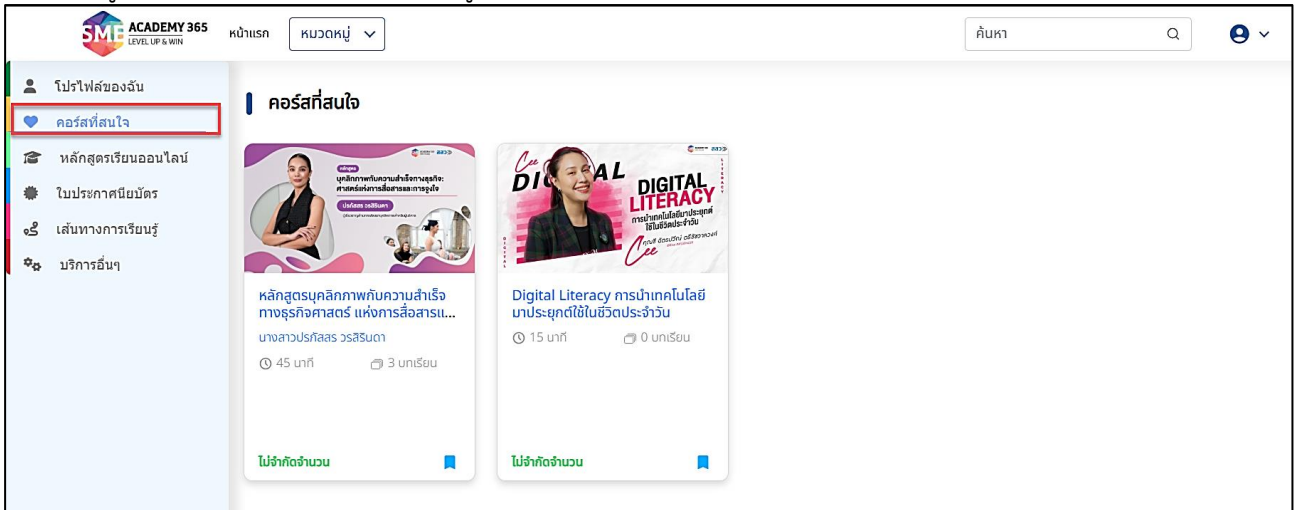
SME ACADEMY 365 LEVEL UP & WIN

หน้าแรก หมวดหมู่

ค้นหา

โปรไฟล์ของฉัน
คอร์สที่สนใจ
หลักสูตรเรียนออนไลน์
ใบประกาศนียบัตร
เส้นทางการเรียนรู้
บริการอื่นๆ

คอร์สที่สนใจ

หลักสูตร บุคลิกภาพกับความสำเร็จทางธุรกิจ: ศาสตร์แห่งการสื่อสารและการจูงใจ
ปรภัสสร วรสิรินดา

หลักสูตรบุคลิกภาพกับความสำเร็จทางธุรกิจศาสตร์ แห่งการสื่อสารแ...
นางสาวปรภัสสร วรสิรินดา
45 นาที 3 บทเรียน
ไม่จำกัดจำนวน

DIGITAL LITERACY
DIGITAL LITERACY การนำเทคโนโลยีมาประยุกต์ใช้ในชีวิตประจำวัน

Digital Literacy การนำเทคโนโลยีมาประยุกต์ใช้ในชีวิตประจำวัน
15 นาที 0 บทเรียน
ไม่จำกัดจำนวน